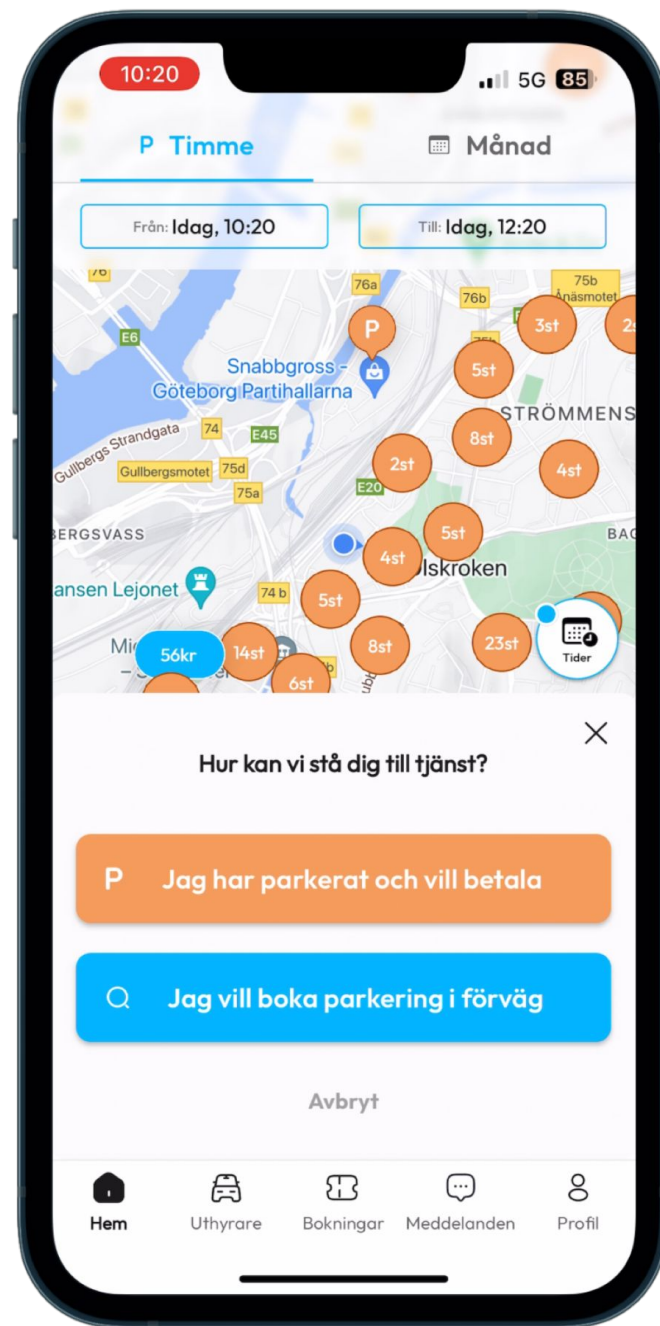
10:20
5G 85

P Timme
Månad

Från: Idag, 10:20
Till: Idag, 12:20

76
76a
76b
75b
Änäsmotet
E6
P
3st
2s
Snabbgross - Göteborg Partihallarna
5st
STRÖMMENS
Gullbergs Strandgata
74
E45
8st
Gullbergsmotet
75d
2st
4st
75a
E20
BERGSVASS
5st
BAG
4st
lskroken
ansen Lejonet
74 b
5st
Mi
56kr
14st
8st
23st
Tider
6st

Hur kan vi stå dig till tjänst?

P Jag har parkerat och vill betala

Jag vill boka parkering i förväg

Avbryt

Hem
Uthyrare
Bokningar
Meddelanden
Profil